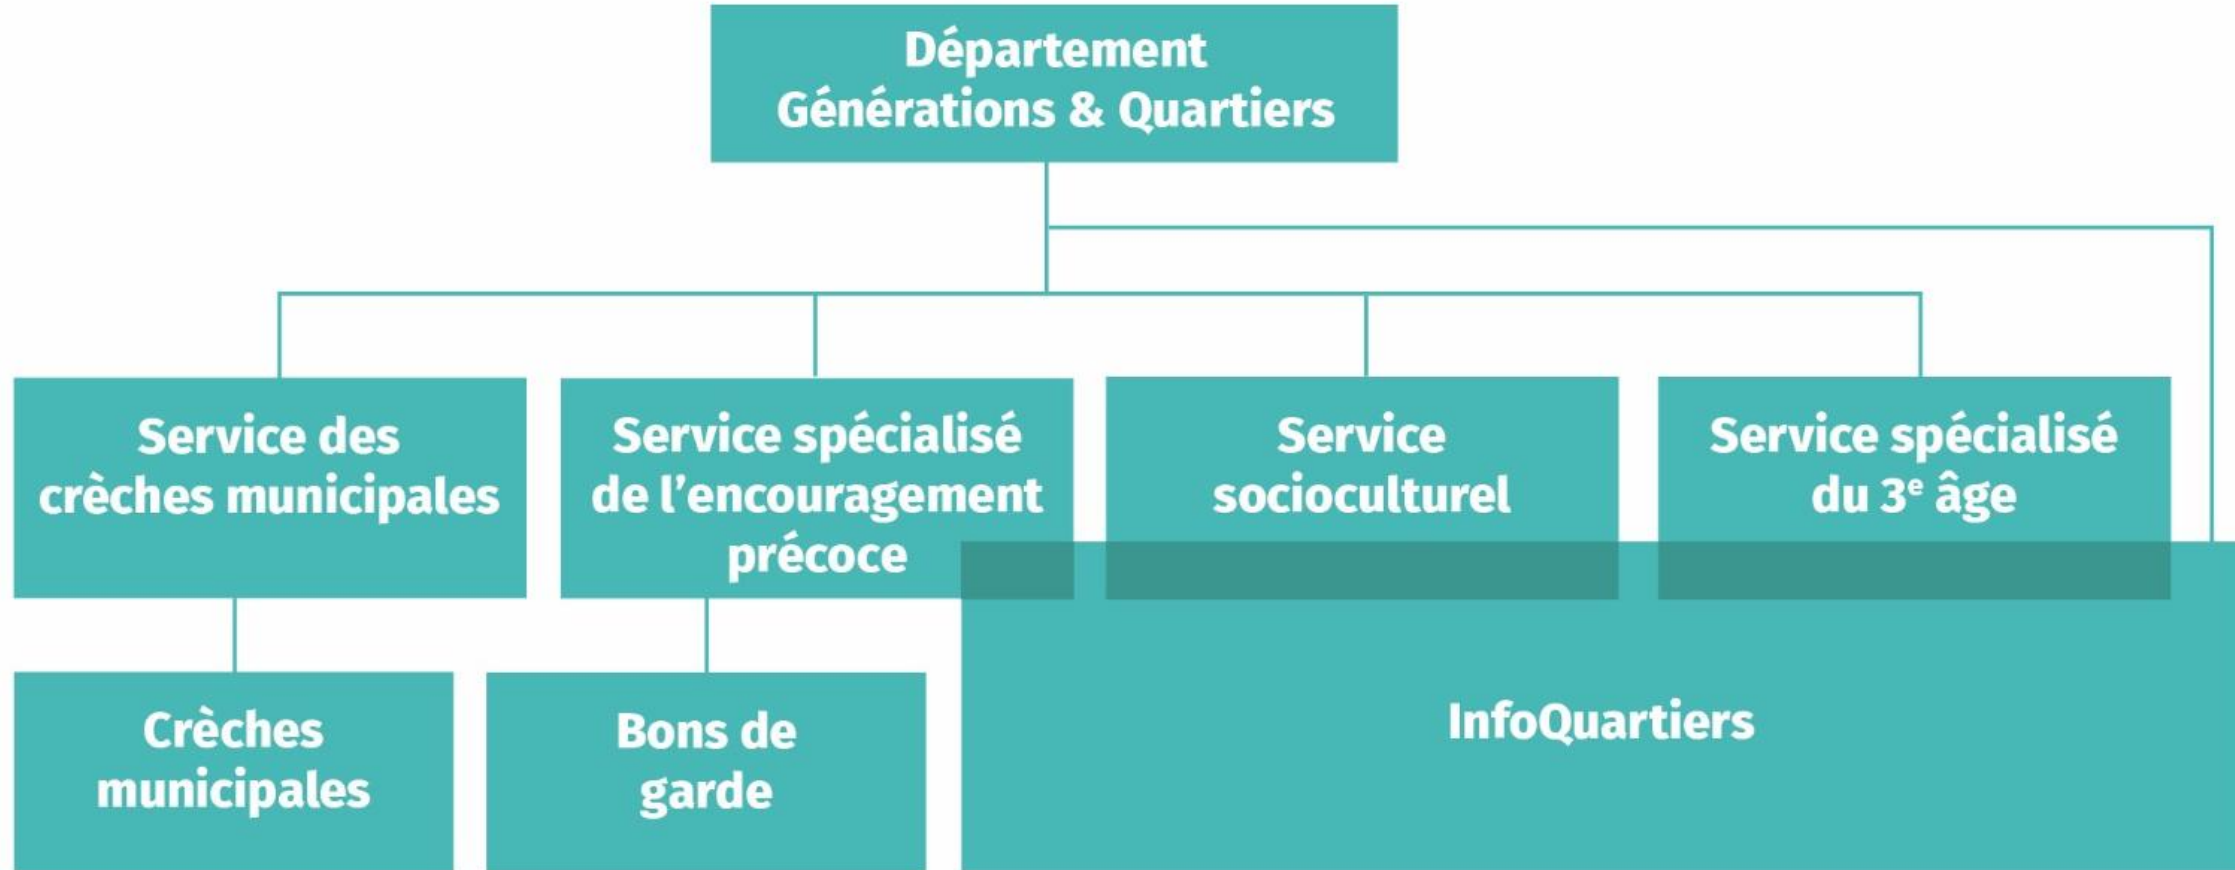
Département
Générations & Quartiers

Service des crèches municipales

Service spécialisé de l’encouragement précoce

Service socioculturel

Service spécialisé du 3$^{e}$ âge

Crèches municipales

Bons de garde

InfoQuartiers